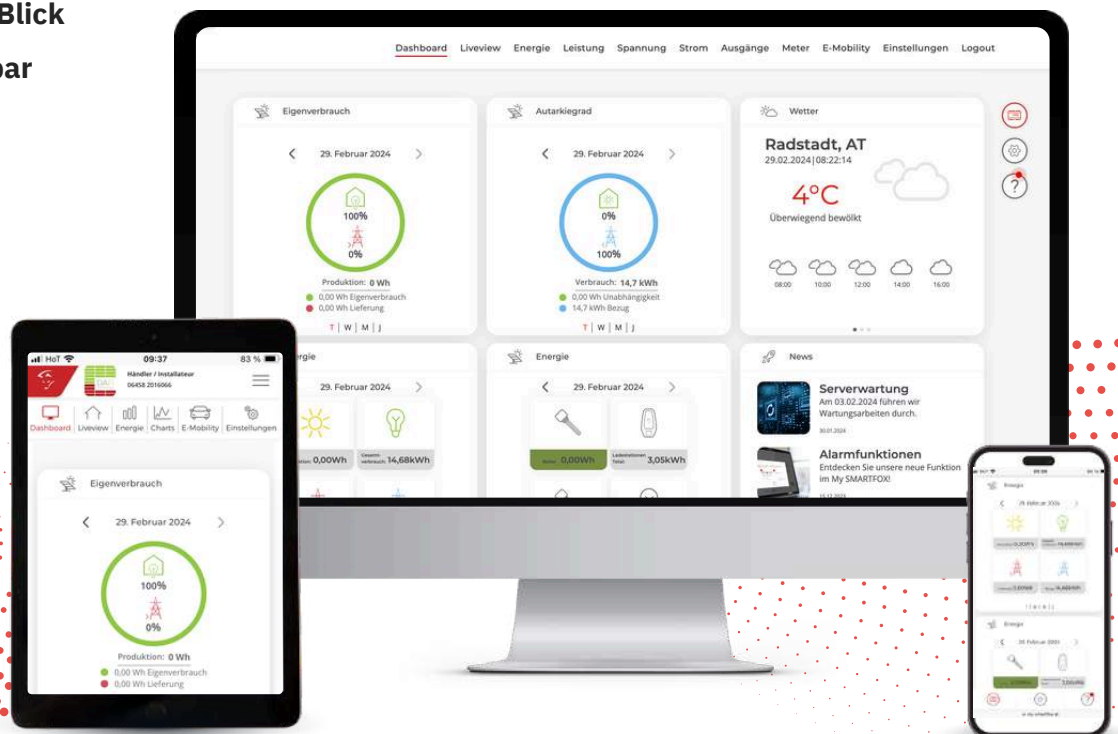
Blick

bar

Dashboard Liveview Energie Leistung Spannung Strom Ausgänge Meter E-Mobility Einstellungen Logout

Eigenverbrauch

29. Februar 2024

100%

0%

Produktion: 0 Wh

0,00 Wh Eigenverbrauch

0,00 Wh Lieferung

T | W | M | J

Autarkiegrad

29. Februar 2024

0%

100%

Verbrauch: 14,7 kWh

0,00 Wh Unabhängigkeit

14,7 kWh Bezug

T | W | M | J

Wetter

Radstadt, AT

29.02.2024 | 08:22:14

4°C

Überwiegend bewölkt

08:00 10:00 12:00 14:00 16:00

Energie

29. Februar 2024

0,00Wh

14,68kWh

Energie

29. Februar 2024

0,00Wh

3,05kWh

News

Serverwartung

Am 03.02.2024 führen wir Wartungsarbeiten durch.

30.01.2024

Alarmfunktionen

Entdecken Sie unsere neue Funktion im My SMARTFOX!

HoT 09:37 83 %

Händler / Installateur

06458 2016066

Dashboard Liveview Energie Charts E-Mobility Einstellungen

Eigenverbrauch

29. Februar 2024

100%

0%

Produktion: 0 Wh

0,00 Wh Eigenverbrauch

0,00 Wh Lieferung